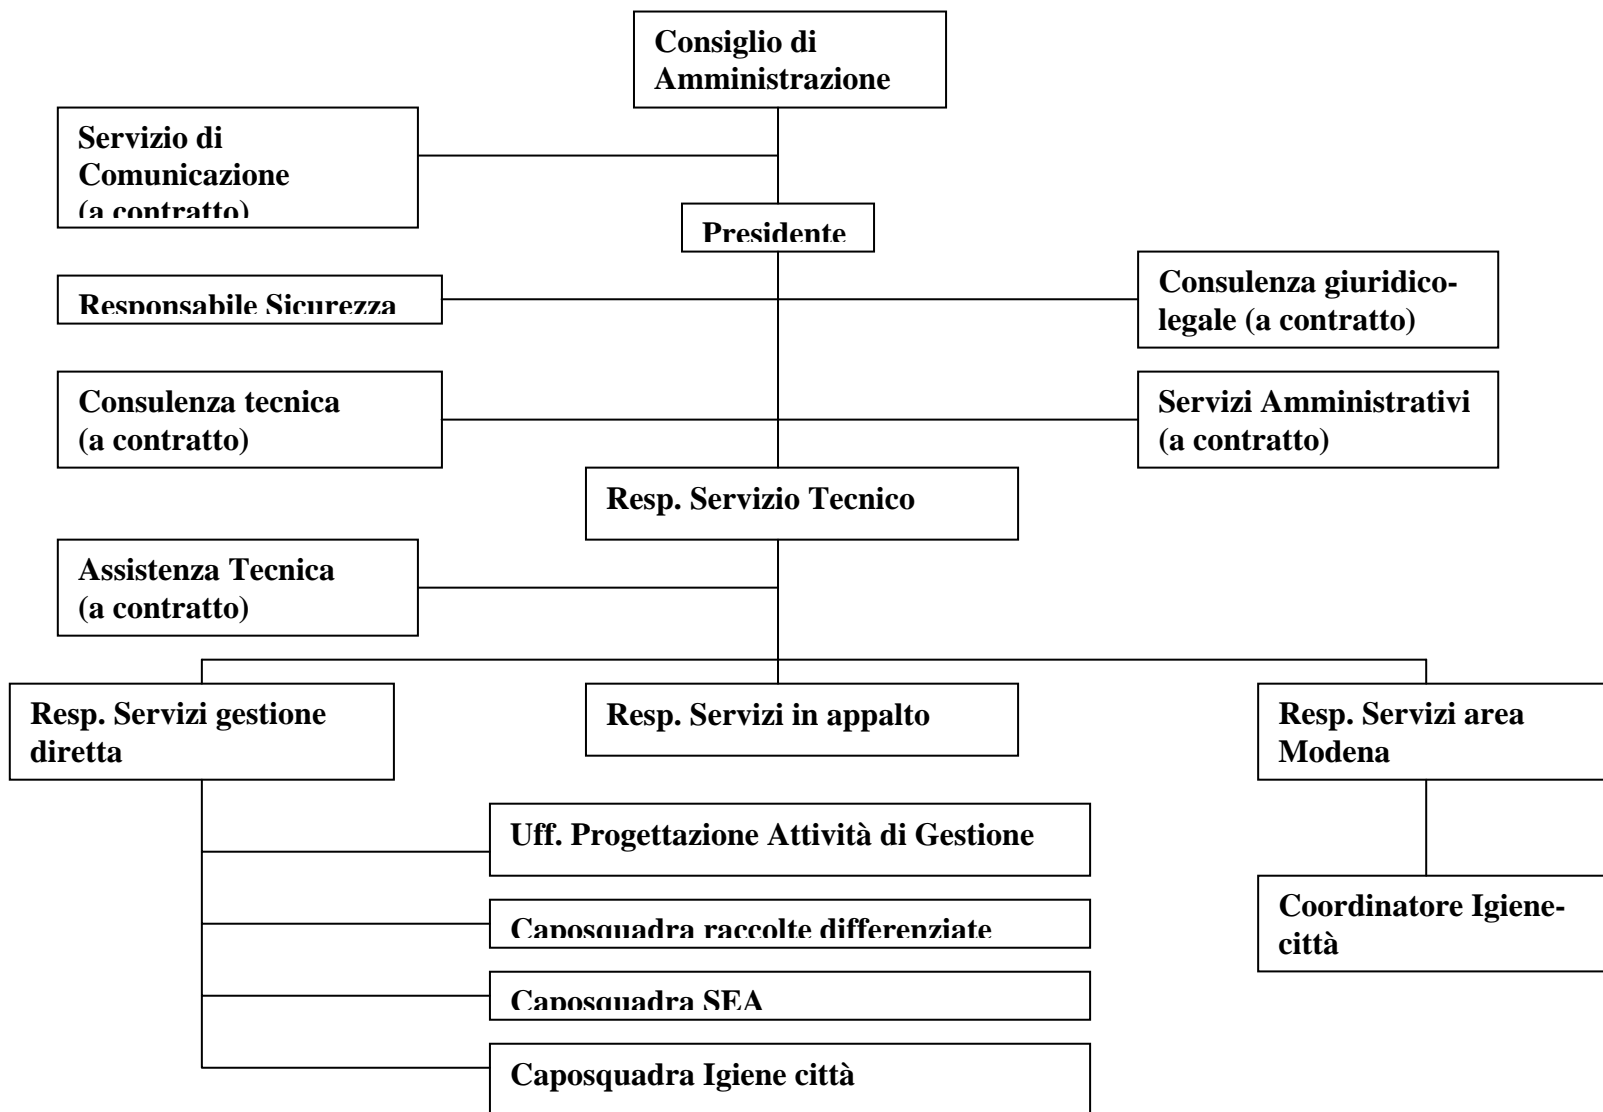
Consiglio di Amministrazione

Servizio di Comunicazione (a contratto)

Presidente

Responsabile Sicurezza

Consulenza giuridico-legale (a contratto)

Consulenza tecnica (a contratto)

Servizi Amministrativi (a contratto)

Resp. Servizio Tecnico

Assistenza Tecnica (a contratto)

Resp. Servizi gestione diretta

Resp. Servizi in appalto

Resp. Servizi area Modena

Uff. Progettazione Attività di Gestione

Caposquadra raccolte differenziate

Caposquadra SEA

Caposquadra Igiene città

Coordinatore Igiene-città